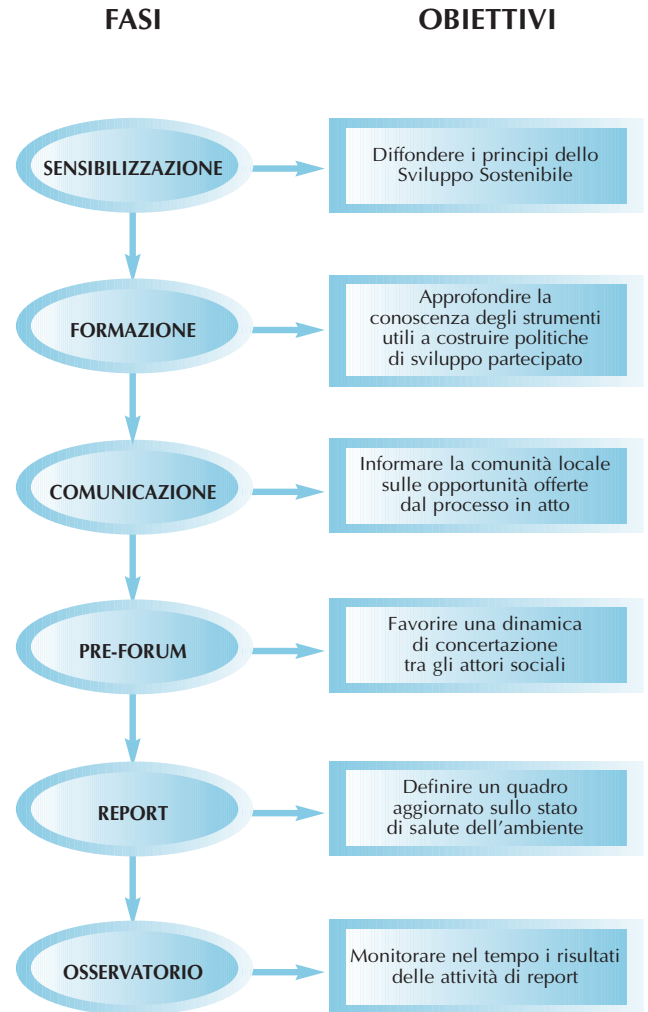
FASI

OBIETTIVI

SENSIBILIZZAZIONE

Diffondere i principi dello Sviluppo Sostenibile

FORMAZIONE

Approfondire la conoscenza degli strumenti utili a costruire politiche di sviluppo partecipato

COMUNICAZIONE

Informare la comunità locale sulle opportunità offerte dal processo in atto

PRE-FORUM

Favorire una dinamica di concertazione tra gli attori sociali

REPORT

Definire un quadro aggiornato sullo stato di salute dell'ambiente

OSSERVATORIO

Monitorare nel tempo i risultati delle attività di report